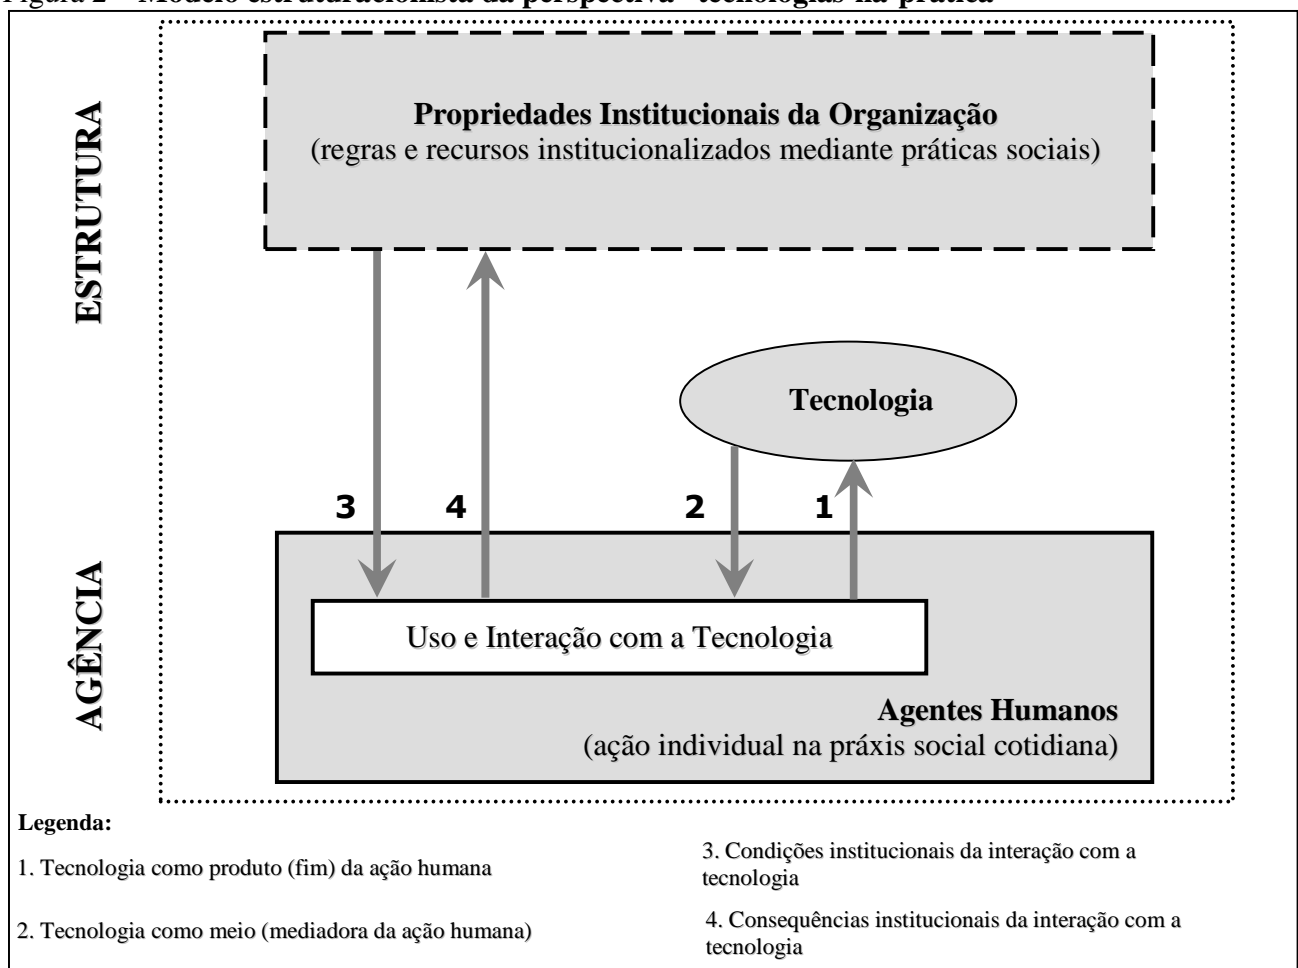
Figura 2 – Modelo estruturacionista da perspectiva "tecnologias-na-prática"

ESTRUTURA

Propriedades Institucionais da Organização
(regras e recursos institucionalizados mediante práticas sociais)

Tecnologia

3 4 2 1

AGÊNCIA

Uso e Interação com a Tecnologia

Agentes Humanos
(ação individual na práxis social cotidiana)

Legenda:

1. Tecnologia como produto (fim) da ação humana

2. Tecnologia como meio (mediadora da ação humana)

3. Condições institucionais da interação com a tecnologia

4. Consequências institucionais da interação com a tecnologia